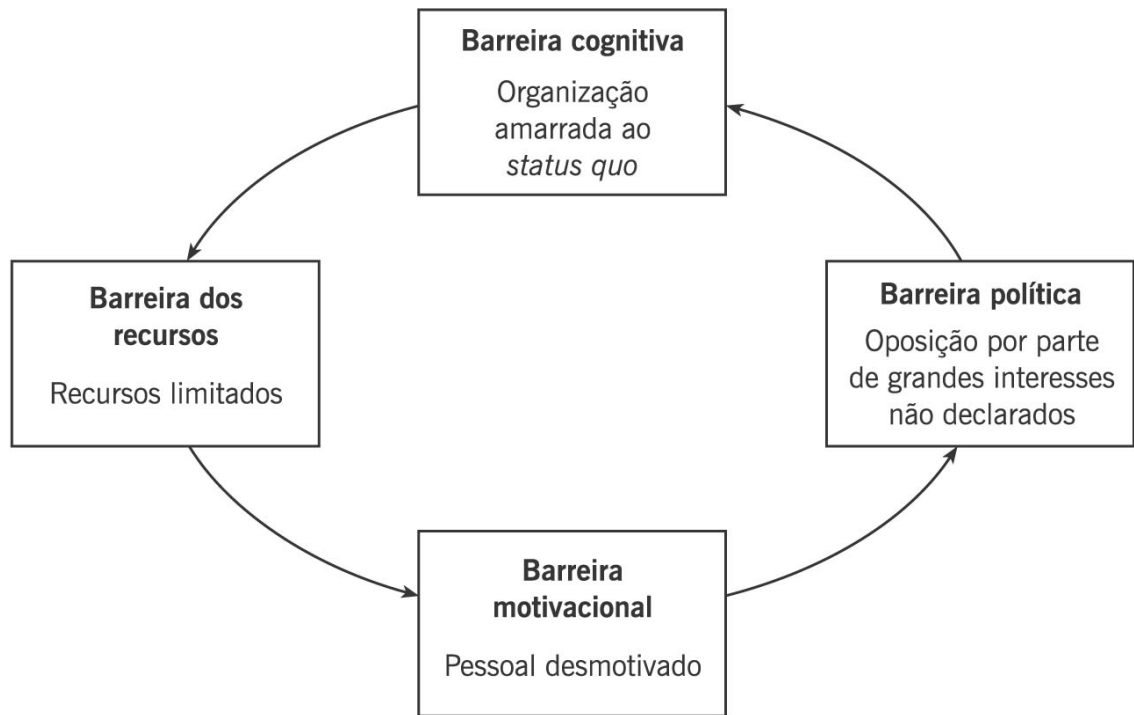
Barreira cognitiva

Organização amarrada ao *status quo*

Barreira dos recursos

Recursos limitados

Barreira política

Oposição por parte de grandes interesses não declarados

Barreira motivacional

Pessoal desmotivado